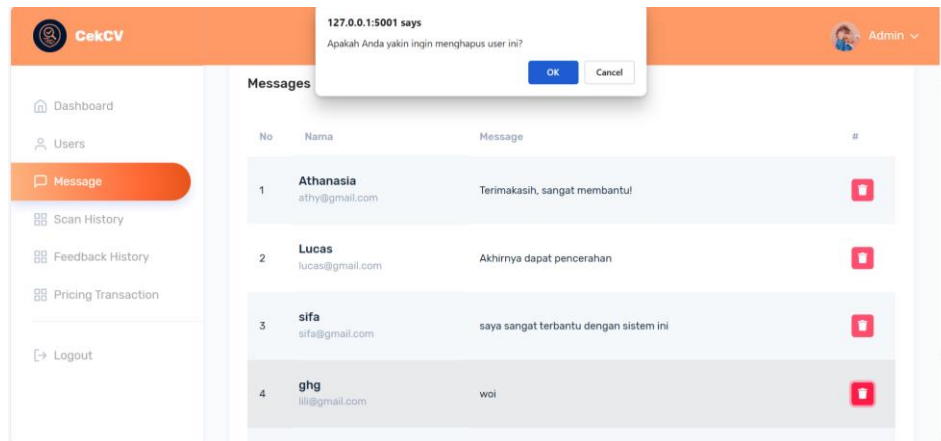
CekCV

127.0.0.1:5001 says
Apakah Anda yakin ingin menghapus user ini?
OK Cancel

Admin

Dashboard
Users
Message
Scan History
Feedback History
Pricing Transaction
Logout

Messages

| No | Nama | Message | # |
|---|---|---|---|
| 1 | Athanasia athy@gmail.com | Terimakasih, sangat membantu! | |
| 2 | Lucas lucas@gmail.com | Akhirnya dapat pencerahan | |
| 3 | sifa sifa@gmail.com | saya sangat terbantu dengan sistem ini | |
| 4 | ghg lili@gmail.com | woi | |